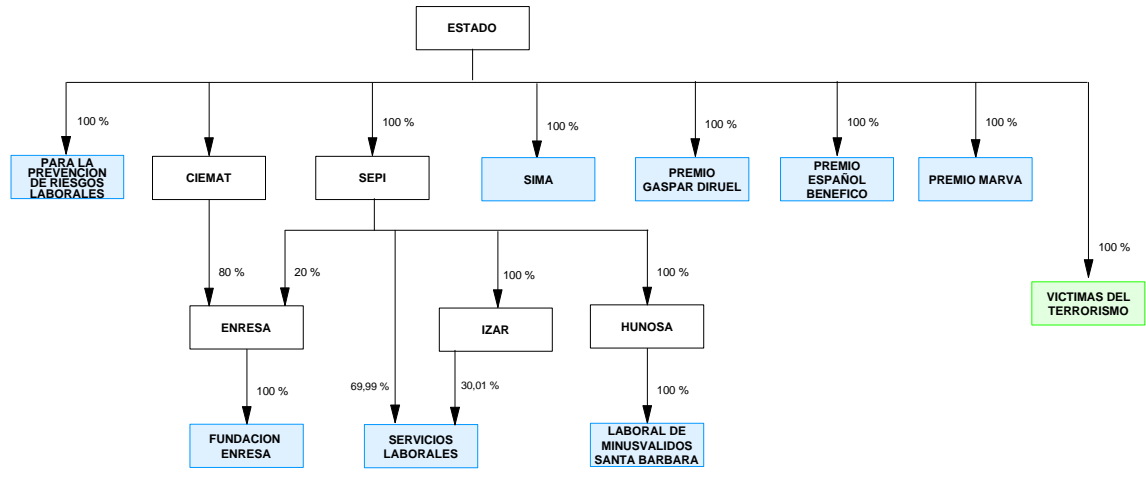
ESTADO

100 %
PARA LA PREVENCION DE RIESGOS LABORALES

CIEMAT

100 %
SEPI

100 %
SIMA

100 %
PREMIO GASPAR DIRUEL

100 %
PREMIO ESPAÑOL BENEFICO

100 %
PREMIO MARVA

100 %
VICTIMAS DEL TERRORISMO

80 %
20 %
ENRESA

100 %
IZAR

100 %
HUNOSA

100 %
FUNDACION ENRESA

69,99 %
30,01 %
SERVICIOS LABORALES

100 %
LABORAL DE MINUSVALIDOS SANTA BARBARA